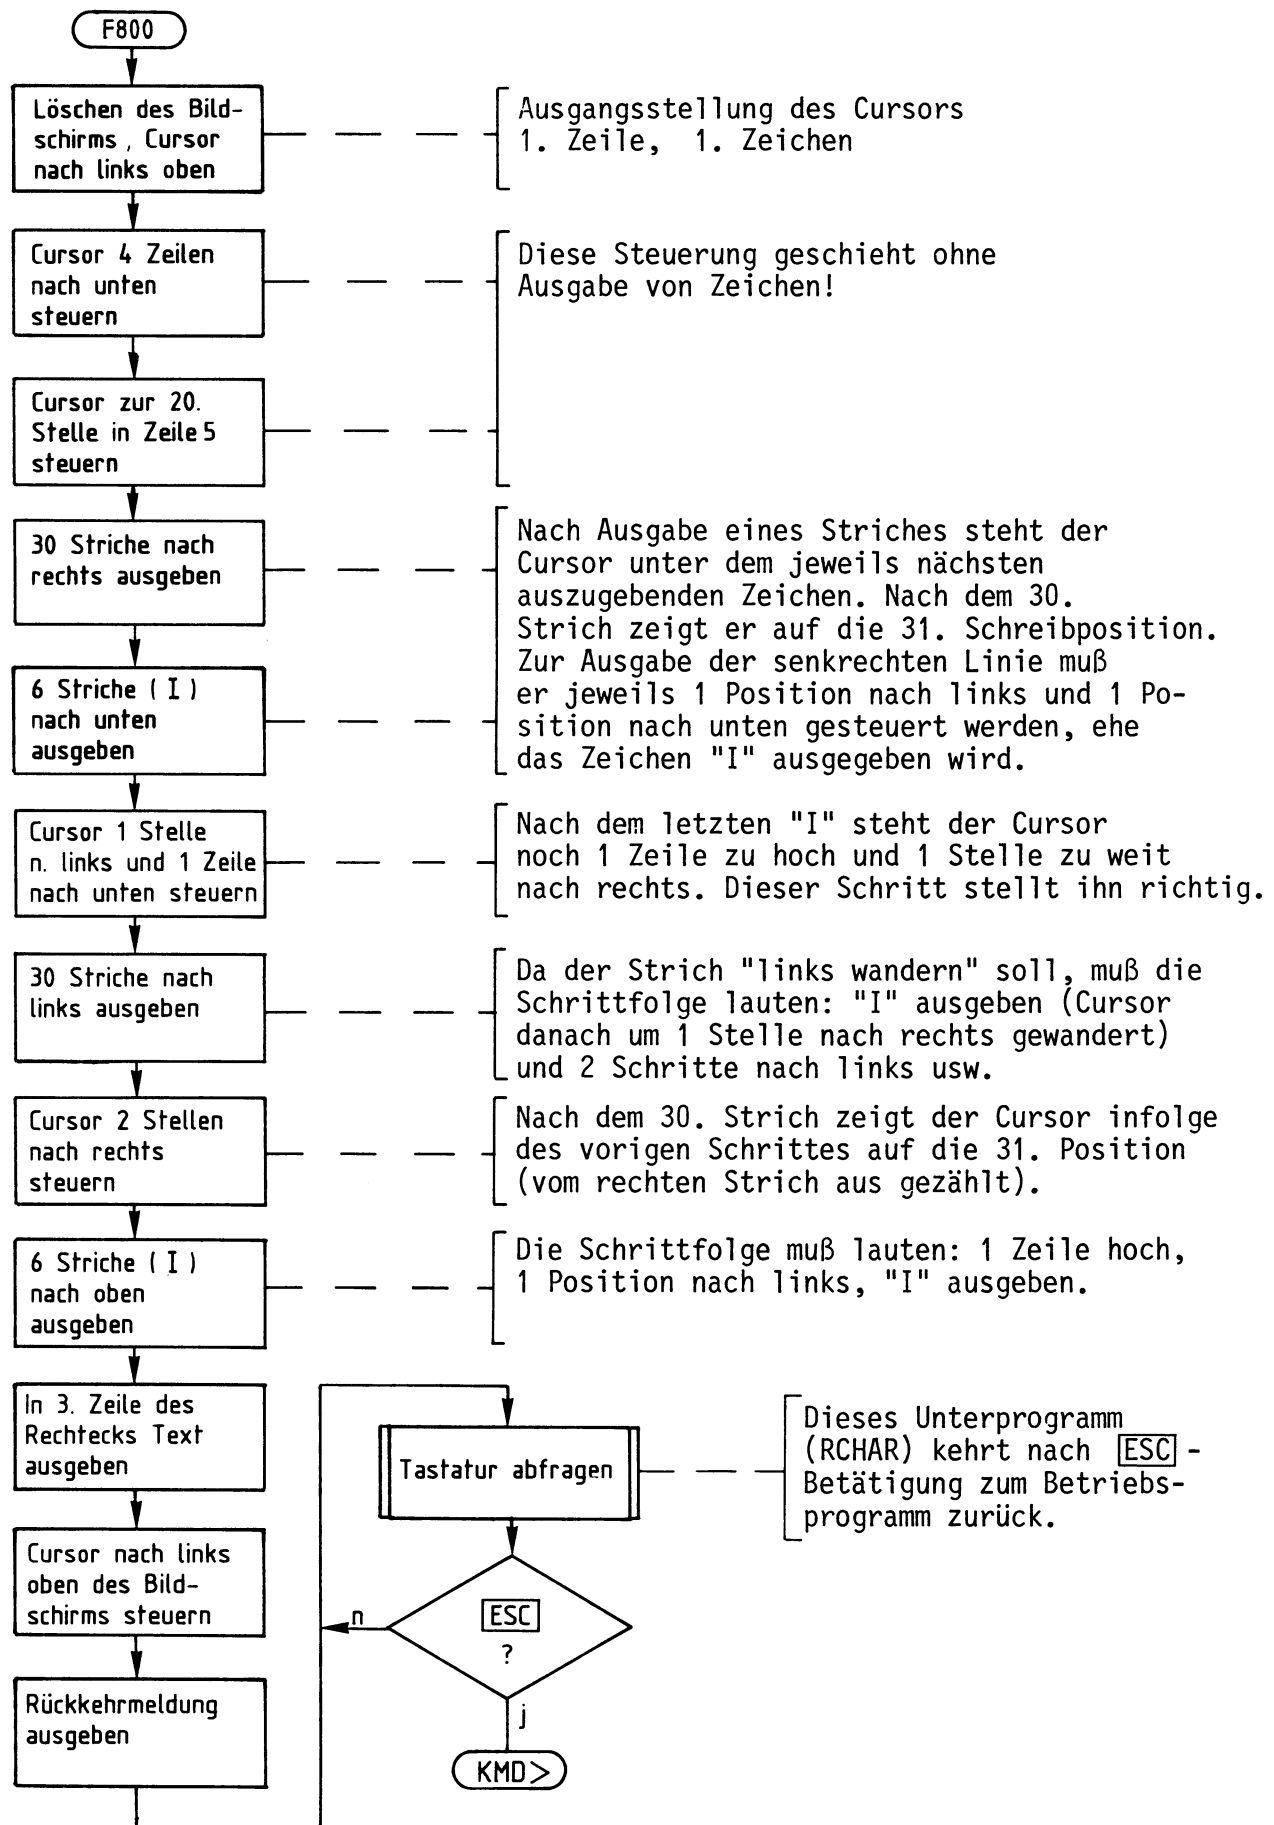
F800

Löschen des Bildschirms , Cursor nach links oben

Ausgangsstellung des Cursors
1. Zeile, 1. Zeichen

Cursor 4 Zeilen nach unten steuern

Diese Steuerung geschieht ohne Ausgabe von Zeichen!

Cursor zur 20. Stelle in Zeile 5 steuern

30 Striche nach rechts ausgeben

Nach Ausgabe eines Striches steht der Cursor unter dem jeweils nächsten auszugebenden Zeichen. Nach dem 30. Strich zeigt er auf die 31. Schreibposition. Zur Ausgabe der senkrechten Linie muß er jeweils 1 Position nach links und 1 Position nach unten gesteuert werden, ehe das Zeichen "I" ausgegeben wird.

6 Striche ( I ) nach unten ausgeben

Cursor 1 Stelle n. links und 1 Zeile nach unten steuern

Nach dem letzten "I" steht der Cursor noch 1 Zeile zu hoch und 1 Stelle zu weit nach rechts. Dieser Schritt stellt ihn richtig.

30 Striche nach links ausgeben

Da der Strich "links wandern" soll, muß die Schrittfolge lauten: "I" ausgeben (Cursor danach um 1 Stelle nach rechts gewandert) und 2 Schritte nach links usw.

Cursor 2 Stellen nach rechts steuern

Nach dem 30. Strich zeigt der Cursor infolge des vorigen Schrittes auf die 31. Position (vom rechten Strich aus gezählt).

6 Striche ( I ) nach oben ausgeben

Die Schrittfolge muß lauten: 1 Zeile hoch, 1 Position nach links, "I" ausgeben.

In 3. Zeile des Rechtecks Text ausgeben

Tastatur abfragen

Dieses Unterprogramm (RCHAR) kehrt nach ESC -Betätigung zum Betriebsprogramm zurück.

Cursor nach links oben des Bildschirms steuern

n

ESC
?

Rückkehrmeldung ausgeben

j

KMD>